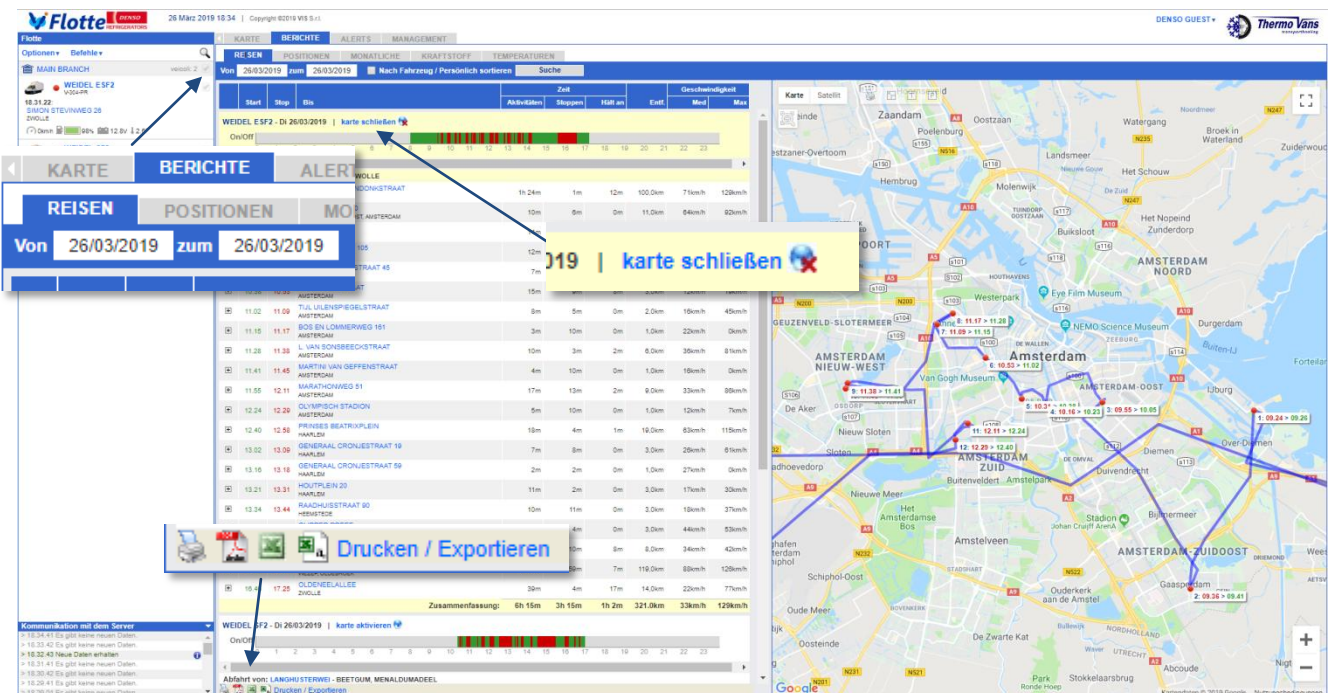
Flotte DENSO REFRIGERATORS 26 März 2019 18.34 | Copyright ©2019 VIS S.r.l.

DENSO GUEST▾ Thermo Vans

Flotte
Optionen▾ Befehle▾
MAIN BRANCH
WEIDEL ESF2
18.31.22
SIMON STEVINWEG 28
ZWOLLE

KARTE BERICHTE ALERTS MANAGEMENT
REISEN POSITIONEN MONATLICHE KRAFTSTOFF TEMPERATUREN
Von 26/03/2019 zum 26/03/2019 Nach Fahrzeug / Persönlich sortieren Suche

KARTE BERICHTE ALERT
REISEN POSITIONEN MO
Von 26/03/2019 zum 26/03/2019

| | Start | Stop | Bis | Aktivitäten | Stoppen | Hält an | Entf. | Med | Max |
|---|---|---|---|---|---|---|---|---|---|
| | | | | 1h 24m | 1m | 12m | 100,0km | 71km/h | 128km/h |
| | | | | 10m | 6m | 0m | 11,0km | 64km/h | 92km/h |
| | 11.02 | 11.09 | TIJL UILENSPIEGELSTRAAT AMSTERDAM | 8m | 5m | 0m | 2,0km | 16km/h | 45km/h |
| | 11.15 | 11.17 | BOS EN LOMMERWEG 161 AMSTERDAM | 3m | 10m | 0m | 1,0km | 22km/h | 0km/h |
| | 11.28 | 11.38 | L. VAN SONSBEECKSTRAAT AMSTERDAM | 10m | 3m | 2m | 6,0km | 36km/h | 81km/h |
| | 11.41 | 11.45 | MARTINI VAN GEFFENSTRAAT AMSTERDAM | 4m | 10m | 0m | 1,0km | 16km/h | 0km/h |
| | 11.55 | 12.11 | MARATHONWEG 51 AMSTERDAM | 17m | 13m | 2m | 9,0km | 33km/h | 86km/h |
| | 12.24 | 12.29 | OLYMPISCH STADION AMSTERDAM | 5m | 10m | 0m | 1,0km | 12km/h | 7km/h |
| | 12.40 | 12.58 | PRINSES BEATRIXPLEIN HAARLEM | 18m | 4m | 1m | 19,0km | 63km/h | 115km/h |
| | 13.02 | 13.09 | GENERAAL CRONJESTRAAT 19 HAARLEM | 7m | 8m | 0m | 3,0km | 26km/h | 61km/h |
| | 13.16 | 13.18 | GENERAAL CRONJESTRAAT 59 HAARLEM | 2m | 2m | 0m | 1,0km | 27km/h | 0km/h |
| | 13.21 | 13.31 | HOUTPLEIN 20 HAARLEM | 11m | 2m | 0m | 3,0km | 17km/h | 30km/h |
| | 13.34 | 13.44 | RAADHUISSTRAAT 90 HEEMSTEDE | 11m | 18m | 0m | 3,0km | 18km/h | 37km/h |
| | 16.48 | 17.25 | OLDENEELALLEE ZWOLLE | 39m | 4m | 17m | 14,0km | 22km/h | 77km/h |
| | | | Zusammenfassung: | 6h 15m | 3h 15m | 1h 2m | 321,0km | 33km/h | 129km/h |

WEIDEL ESF2 - Di 26/03/2019 | karte schließen
On/Off
2019 | karte schließen
Drucken / Exportieren
WEIDEL ESF2 - Di 26/03/2019 | karte aktivieren
On/Off
Abfahrt von: LANGHUSTERWEI - BEETGUM, MENALDUMADEEL
Drucken / Exportieren

Kommunikation mit dem Server
> 18.34.41 Es gibt keine neuen Daten.
> 18.33.42 Es gibt keine neuen Daten.
> 18.32.43 Neue Daten erhalten
> 18.31.41 Es gibt keine neuen Daten.
> 18.30.42 Es gibt keine neuen Daten.
> 18.29.41 Es gibt keine neuen Daten.

Karte Satellit
Zaandam Oostzaan Watergang Broek in Waterland Landsmeer Het Schouw Zuiderwoud Hembrug Molenwijk Het Nopeind Zunderdorp Buiksloot AMSTERDAM NOORD Westerpark Eye Film Museum NEMO Science Museum Durgerdam GEUZENVELD-SLOTERMEER Amsterdam AMSTERDAM NIEUW-WEST Van Gogh Museum AMSTERDAM-OOST IJburg De Aker Nieuw Sloten AMSTERDAM ZUID Diemen Duivendrecht Buitenveldert Amstelpark Nieuwe Meer Het Amsterdamse Bos Johan Cruijff ArenA Bijlmermeer Amstelveen AMSTERDAM-ZUIDOOST Schiphol-Oost Gaasperdam Ouderkerk aan de Amstel Oosteinde De Zwarte Kat Abcoude Stokkelaarsbrug
1: 09.24 > 09.26
2: 09.36 > 09.41
3: 09.55 > 10.05
4: 10.16 > 10.23
5: 10.31
6: 10.53 > 11.02
7: 11.09 > 11.15
8: 11.17 > 11.28
9: 11.38 > 11.41
11: 12.11 > 12.24
12: 12.29 > 12.40
Google